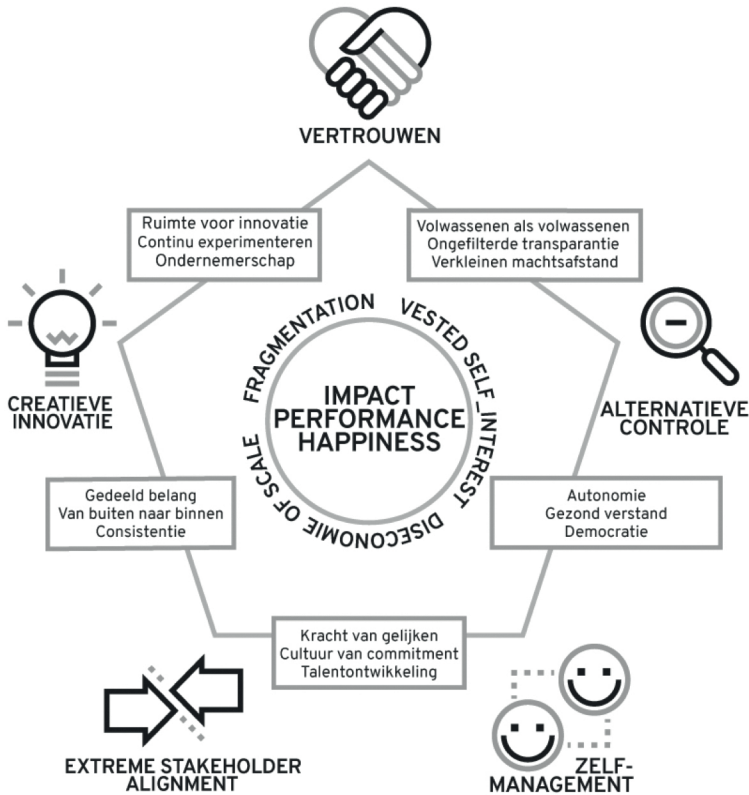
VERTROUWEN

Ruimte voor innovatie
Continu experimenteren
Ondernemerschap

Volwassenen als volwassenen
Ongefilterde transparantie
Verkleinen machtsafstand

CREATIEVE INNOVATIE

FRAGMENTATION
VESTED SELF_INTEREST
DISECONOMIE OF SCALE

IMPACT
PERFORMANCE
HAPPINESS

ALTERNATIEVE CONTROLE

Gedeeld belang
Van buiten naar binnen
Consistentie

Autonomie
Gezond verstand
Democratie

Kracht van gelijken
Cultuur van commitment
Talentontwikkeling

EXTREME STAKEHOLDER ALIGNMENT

ZELF-MANAGEMENT